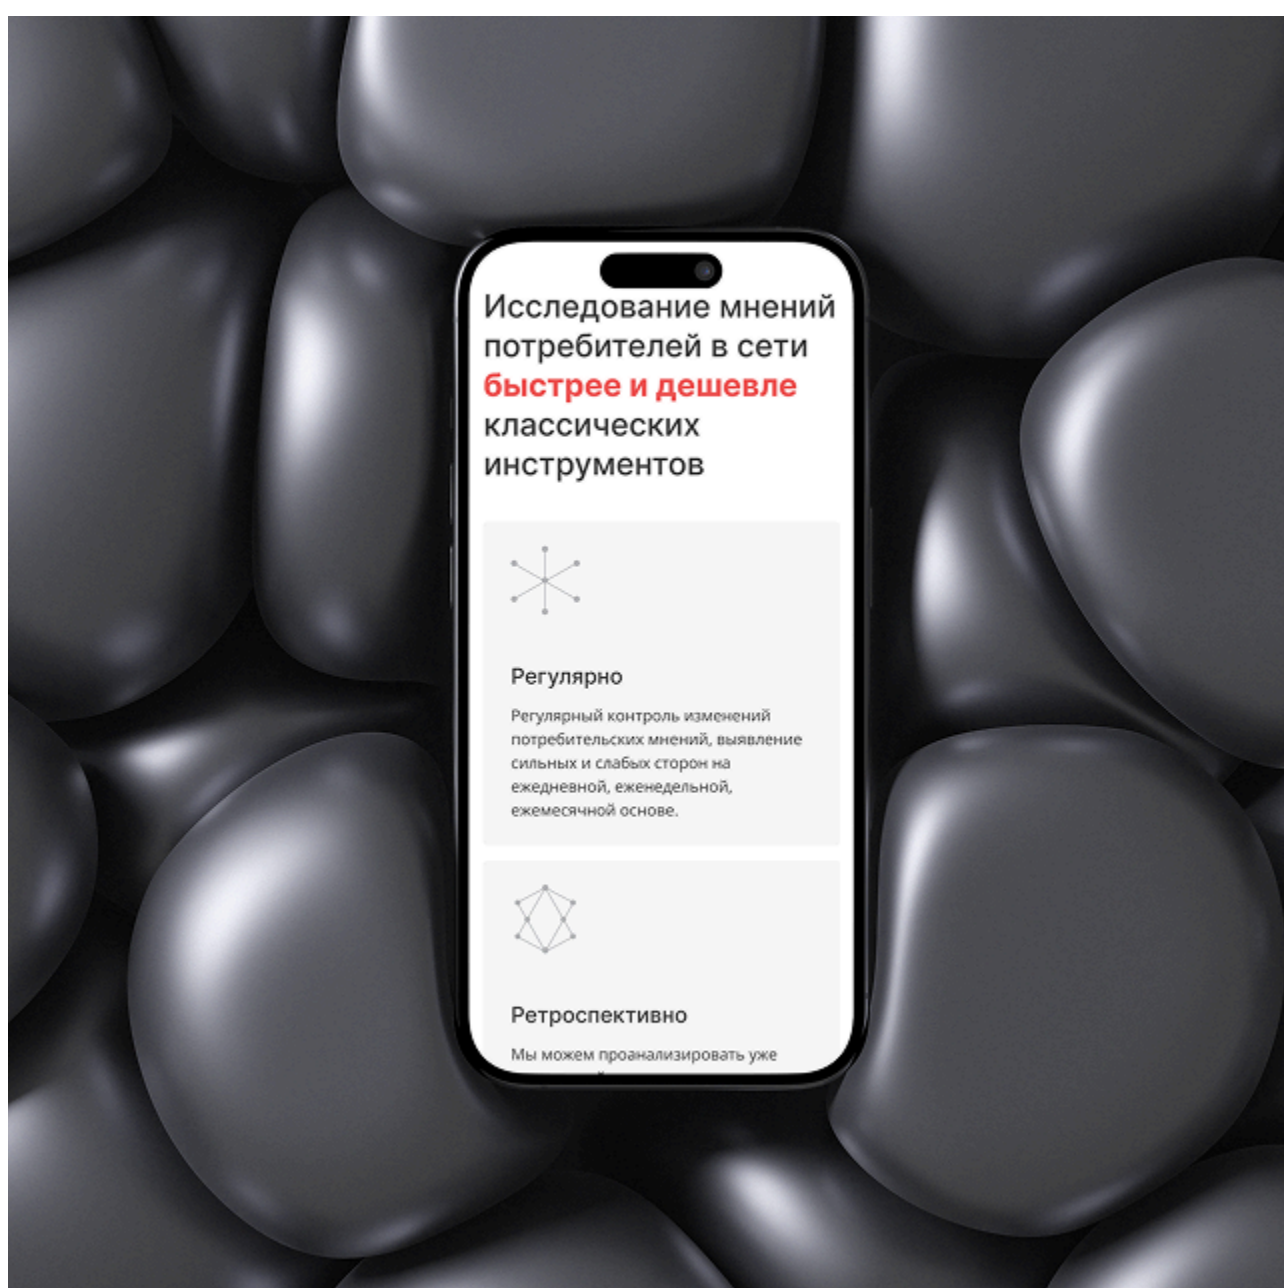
Исследование мнений потребителей в сети быстрее и дешевле классических инструментов

Регулярно

Регулярный контроль изменений потребительских мнений, выявление сильных и слабых сторон на ежедневной, еженедельной, ежемесячной основе.

Ретроспективно

Мы можем проанализировать уже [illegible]